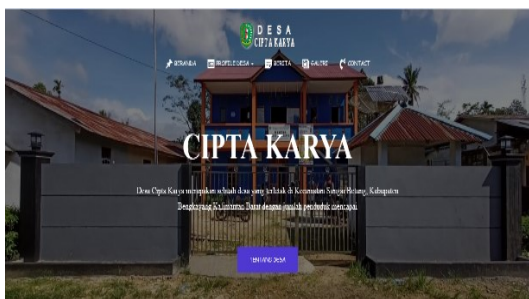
DESA
CIPTA KARYA

BERANDA PROFIL DESA BERITA GALERI CONTACT

CIPTA KARYA

Desa Cipta Karya merupakan sebuah desa yang terletak di Kecamatan Sungai Betung, Kabupaten Bengkayang Kalimantan Barat dengan jumlah penduduk mencapai

TENTANG DESA